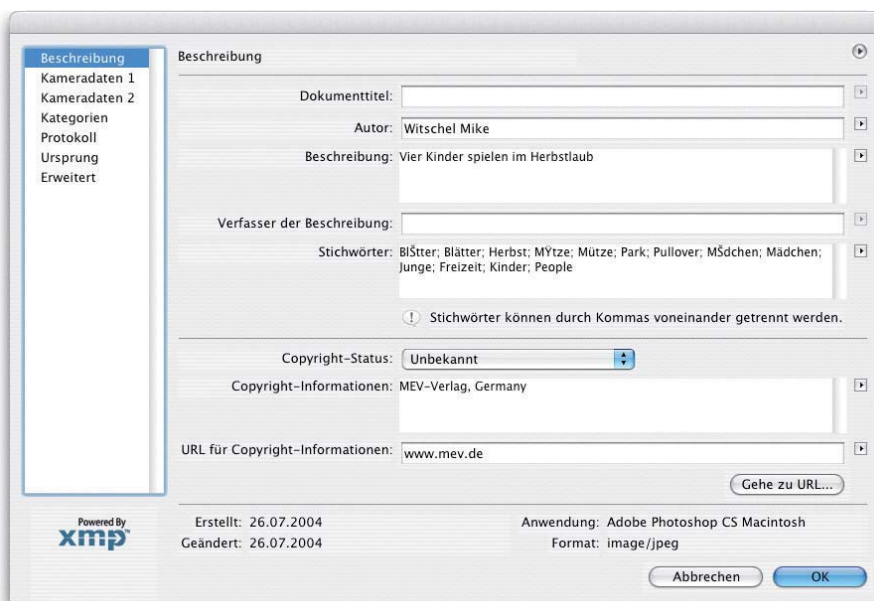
Beschreibung
Kameradaten 1
Kameradaten 2
Kategorien
Protokoll
Ursprung
Erweitert

Beschreibung

Dokumenttitel:

Autor: Witschel Mike

Beschreibung: Vier Kinder spielen im Herbstlaub

Verfasser der Beschreibung:

Stichwörter: BlŠtter; Blätter; Herbst; MŸtze; Mütze; Park; Pullover; MŠdchen; Mädchen; Junge; Freizeit; Kinder; People

Stichwörter können durch Kommas voneinander getrennt werden.

Copyright-Status: Unbekannt

Copyright-Informationen: MEV-Verlag, Germany

URL für Copyright-Informationen: www.mev.de

Gehe zu URL...

Powered By xmp

Erstellt: 26.07.2004
Geändert: 26.07.2004

Anwendung: Adobe Photoshop CS Macintosh
Format: image/jpeg

Abbrechen
OK